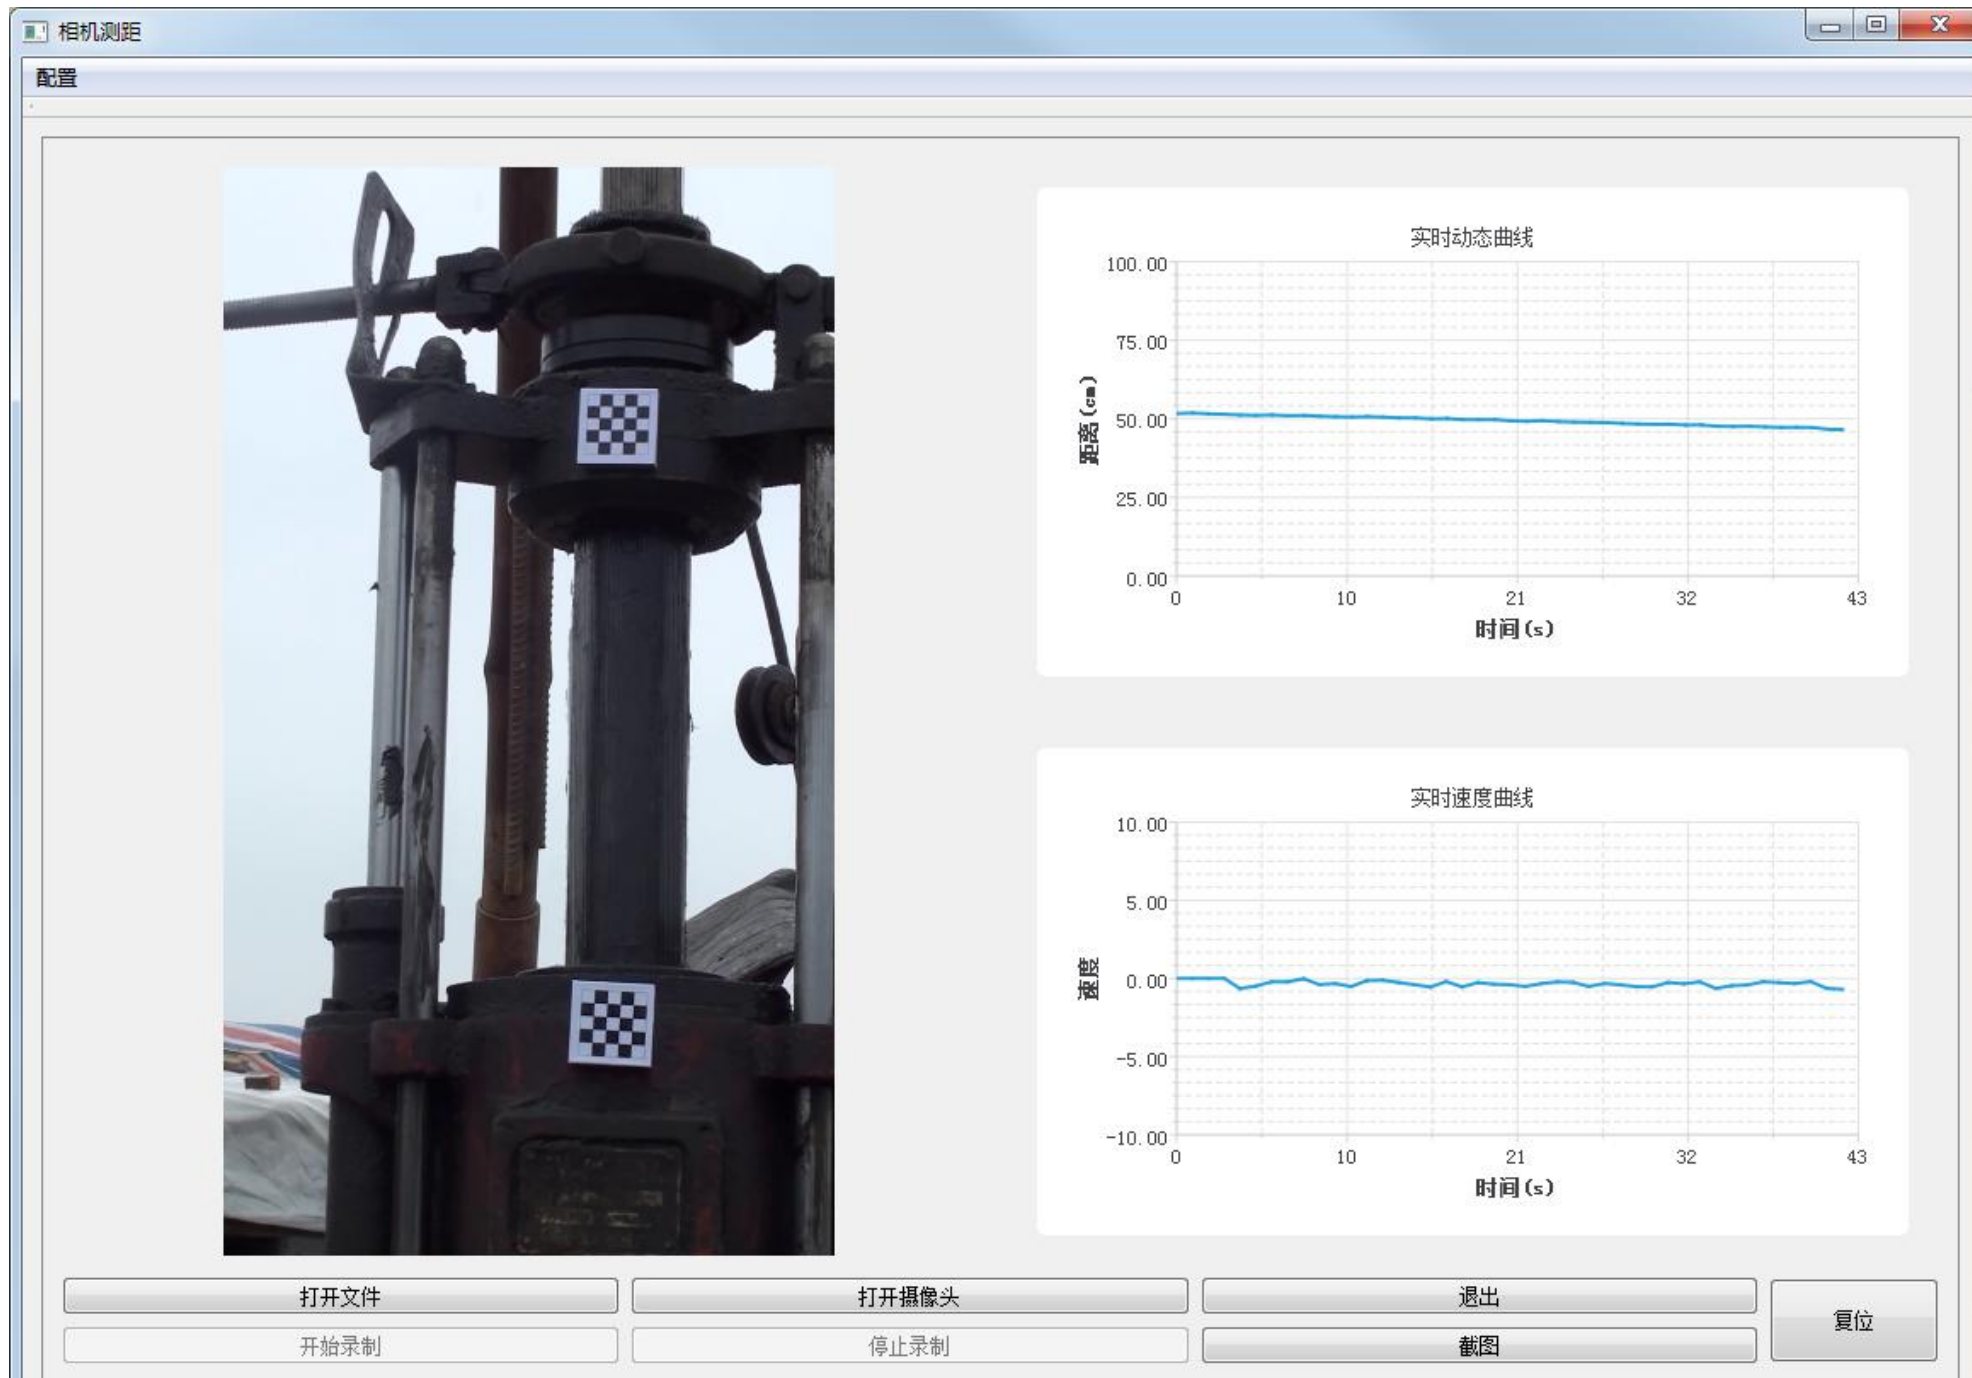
相机测距

配置

实时动态曲线

距离(cm)

100.00
75.00
50.00
25.00
0.00

0
10
21
32
43

时间(s)

实时速度曲线

速度

10.00
5.00
0.00
-5.00
-10.00

0
10
21
32
43

时间(s)

打开文件
打开摄像头
退出
复位
开始录制
停止录制
截图